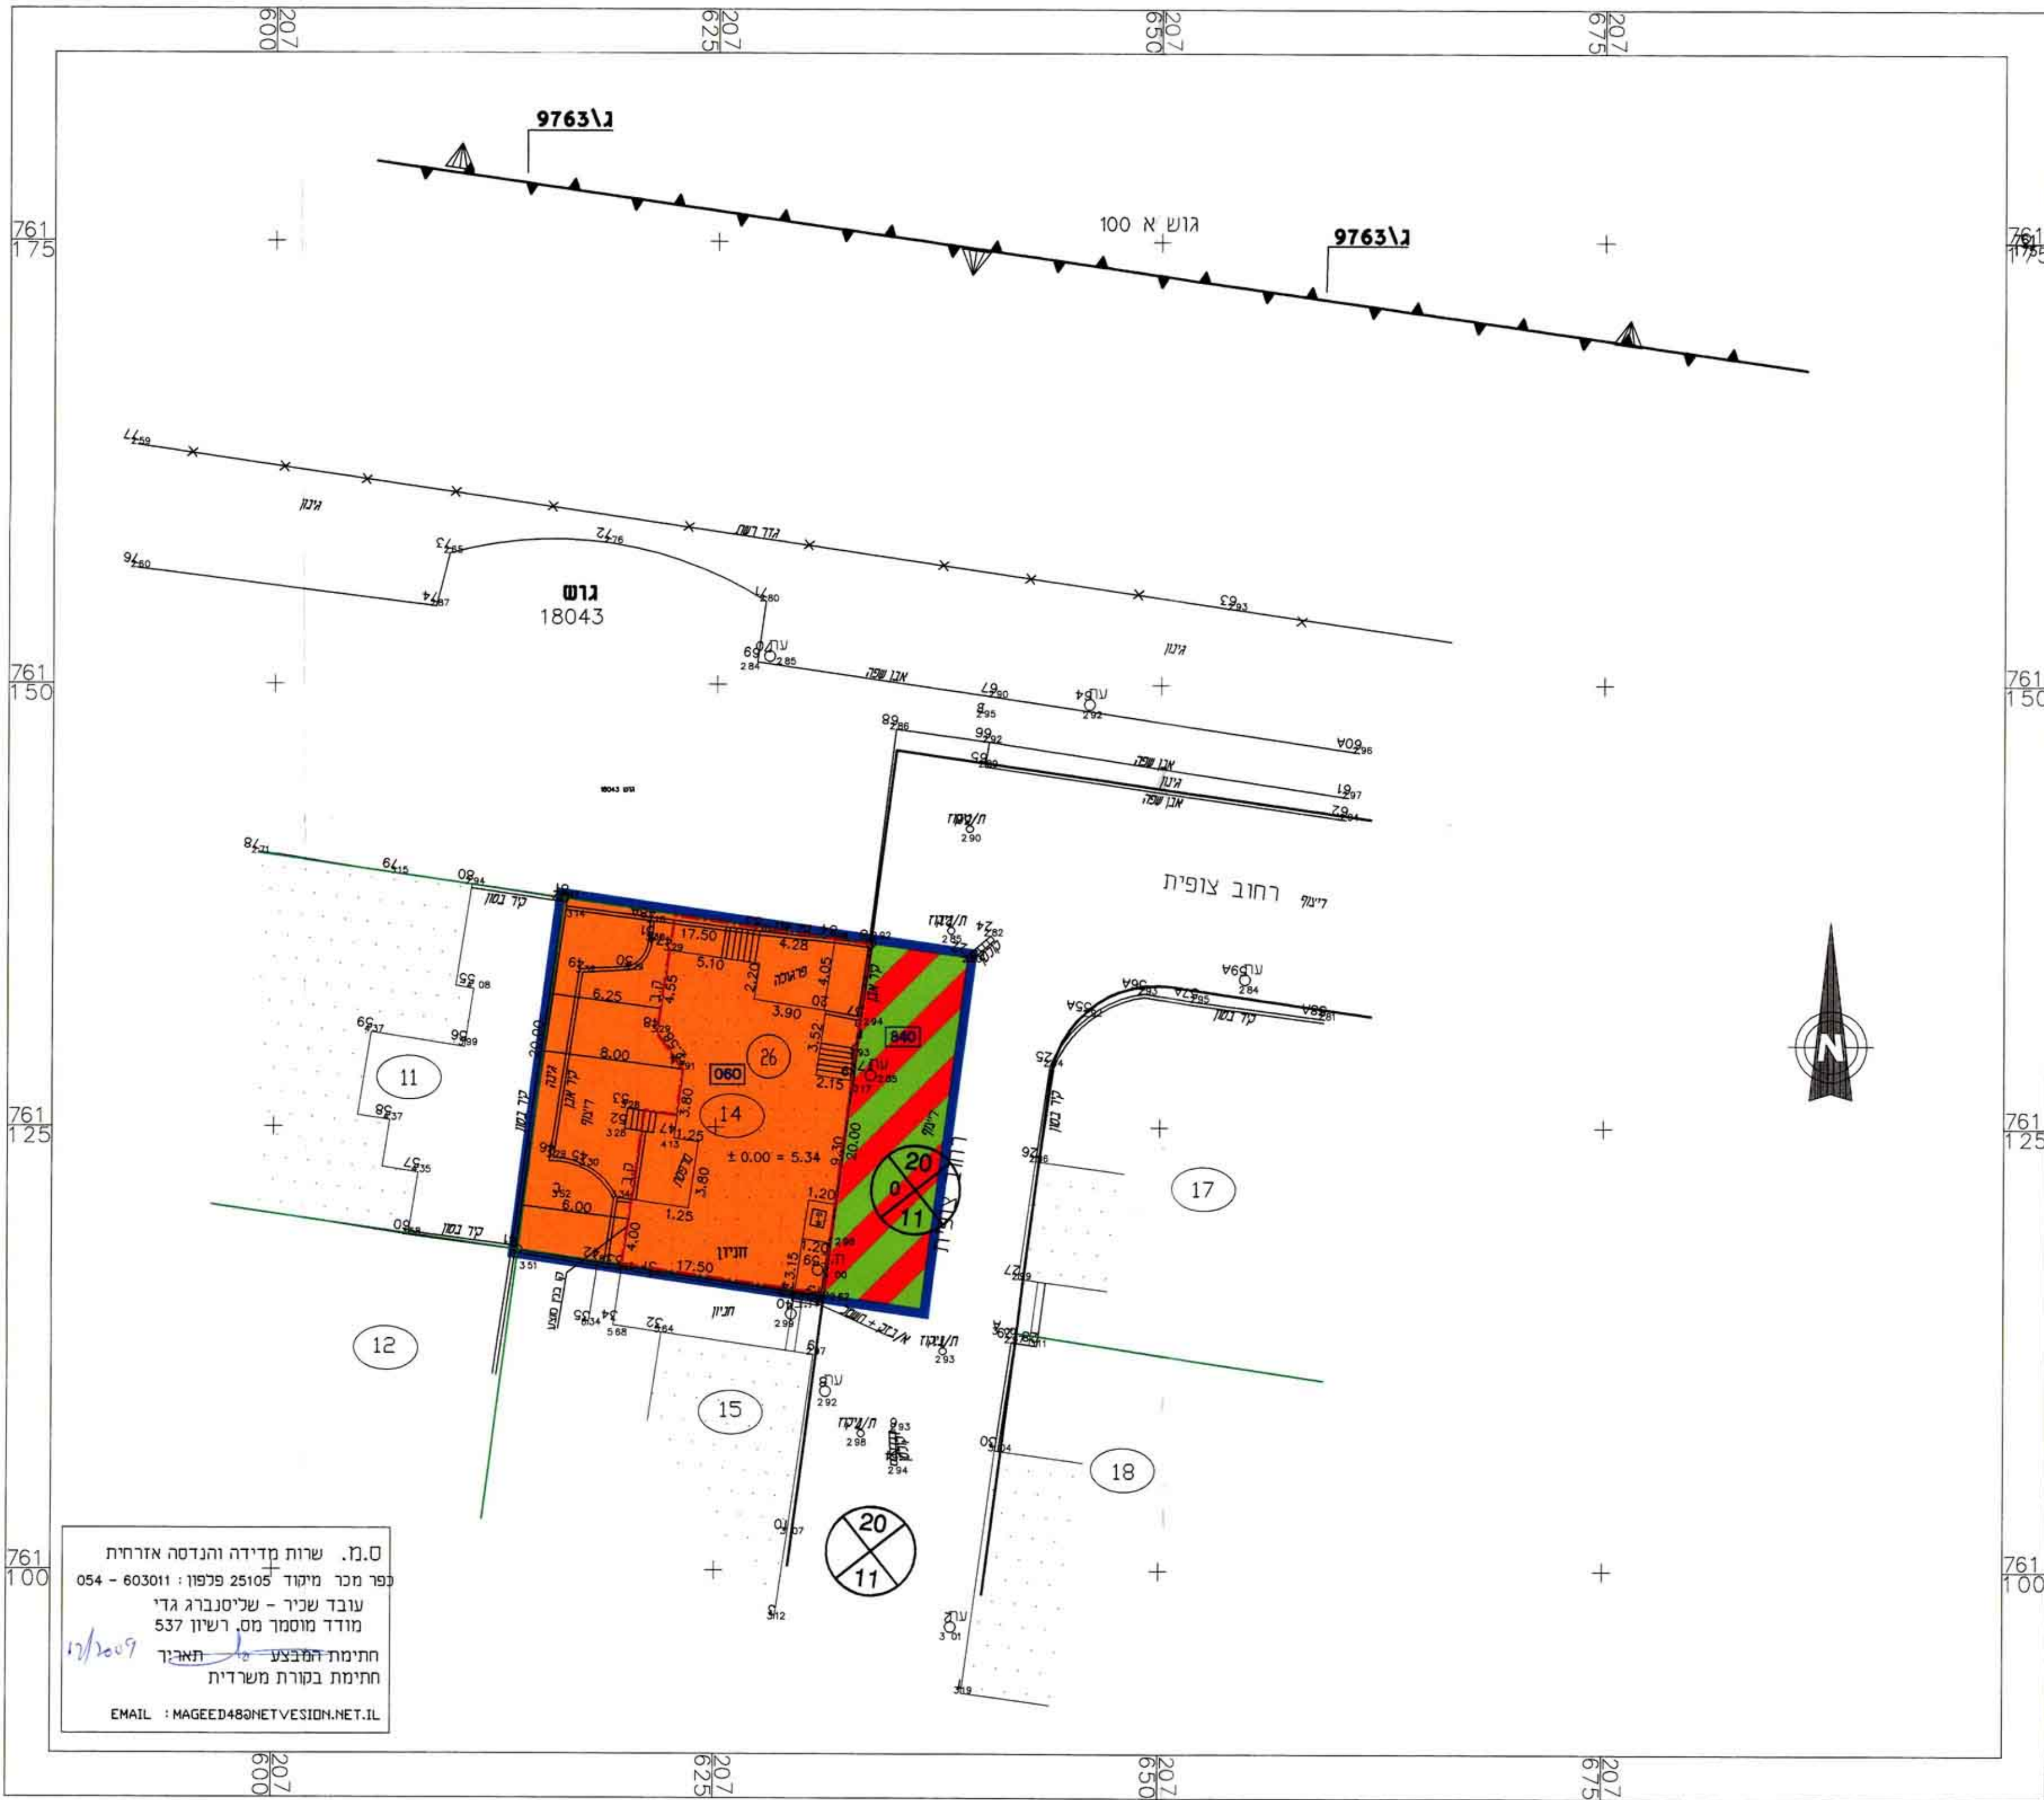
207 600
207 625
207 650
207 675

ג\9763
גוש א 100
ג\9763

761 175
761 150
761 125
761 100

גינון
גדר רשת
גוש
18043
גינון
אבן שפה
אבן שפה
גינון
אבן שפה
ח/עמוד
רחוב צופית
ריצוף
קיר בטון
17.50
4.28
5.10
2.20
פרגולה
4.05
6.25
3.90
3.52
840
8.00
26
060
2.15
14
20.00
3.80
1.25
± 0.00 = 5.34
20.00
6.00
1.25
1.20
20
0
11
17.50
חניון
חניון
11
12
15
17
18
ריצוף
קיר בטון
קיר בטון
20
11
N

ס.מ. שרות מדידה והנדסה אזרחית
כפר מכר מיקוד 25105 פלפון : 603011 - 054
עובד שכיר - שליסנברג גדי
מודד מוסמך מס. רשיון 537
חתימת המבצע תאריך 12/2009
חתימת בקורת משרדית
EMAIL : MAGEED48@NETVESION.NET.IL